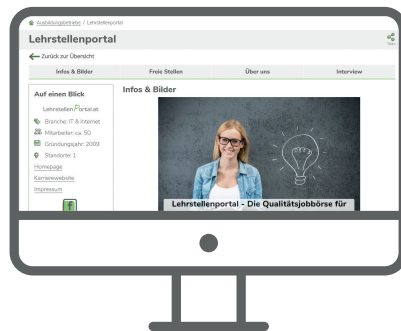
Ausbildungsbetriebe / Lehrstellenportal

Lehrstellenportal

Teilen

Zurück zur Übersicht

Infos & Bilder

Freie Stellen

Über uns

Interview

Auf einen Blick

LehrstellenPortal.at

Branche: IT & Internet

Mitarbeiter: ca. 50

Gründungsjahr: 2009

Standorte: 1

Homepage

Karrierewebsite

Impressum

Infos & Bilder

Lehrstellenportal - Die Qualitätsjobbörse für